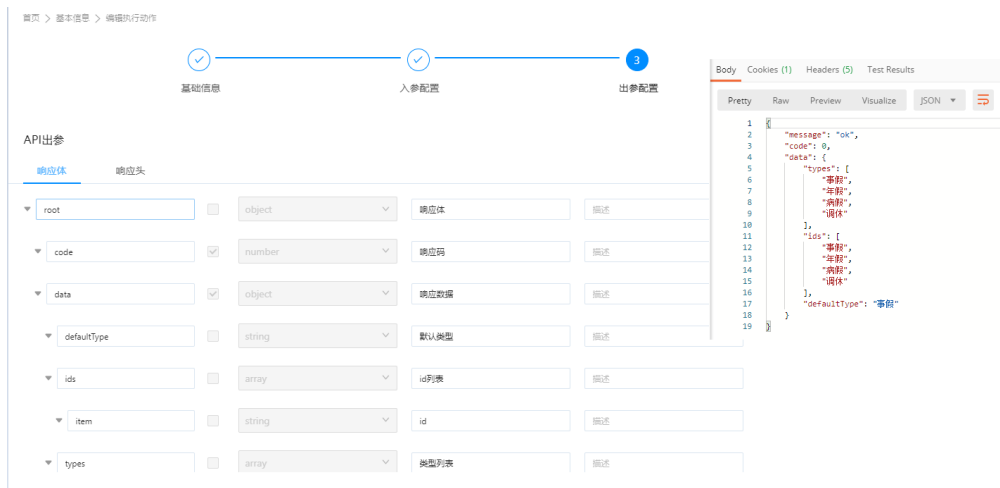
首页 > 基本信息 > 编辑执行动作

基础信息 入参配置 3 出参配置

API出参

响应体 响应头

| root | | object | 响应体 | 描述 |
|---|---|---|---|---|
| code | | number | 响应码 | 描述 |
| data | | object | 响应数据 | 描述 |
| defaultType | | string | 默认类型 | 描述 |
| ids | | array | id列表 | 描述 |
| item | | string | id | 描述 |
| types | | array | 类型列表 | 描述 |

Body Cookies (1) Headers (5) Test Results

Pretty Raw Preview Visualize JSON

1 {
2 "message": "ok",
3 "code": 0,
4 "data": {
5 "types": [
6 "事假",
7 "年假",
8 "病假",
9 "调休"
10 ],
11 "ids": [
12 "事假",
13 "年假",
14 "病假",
15 "调休"
16 ],
17 "defaultType": "事假"
18 }
19 }